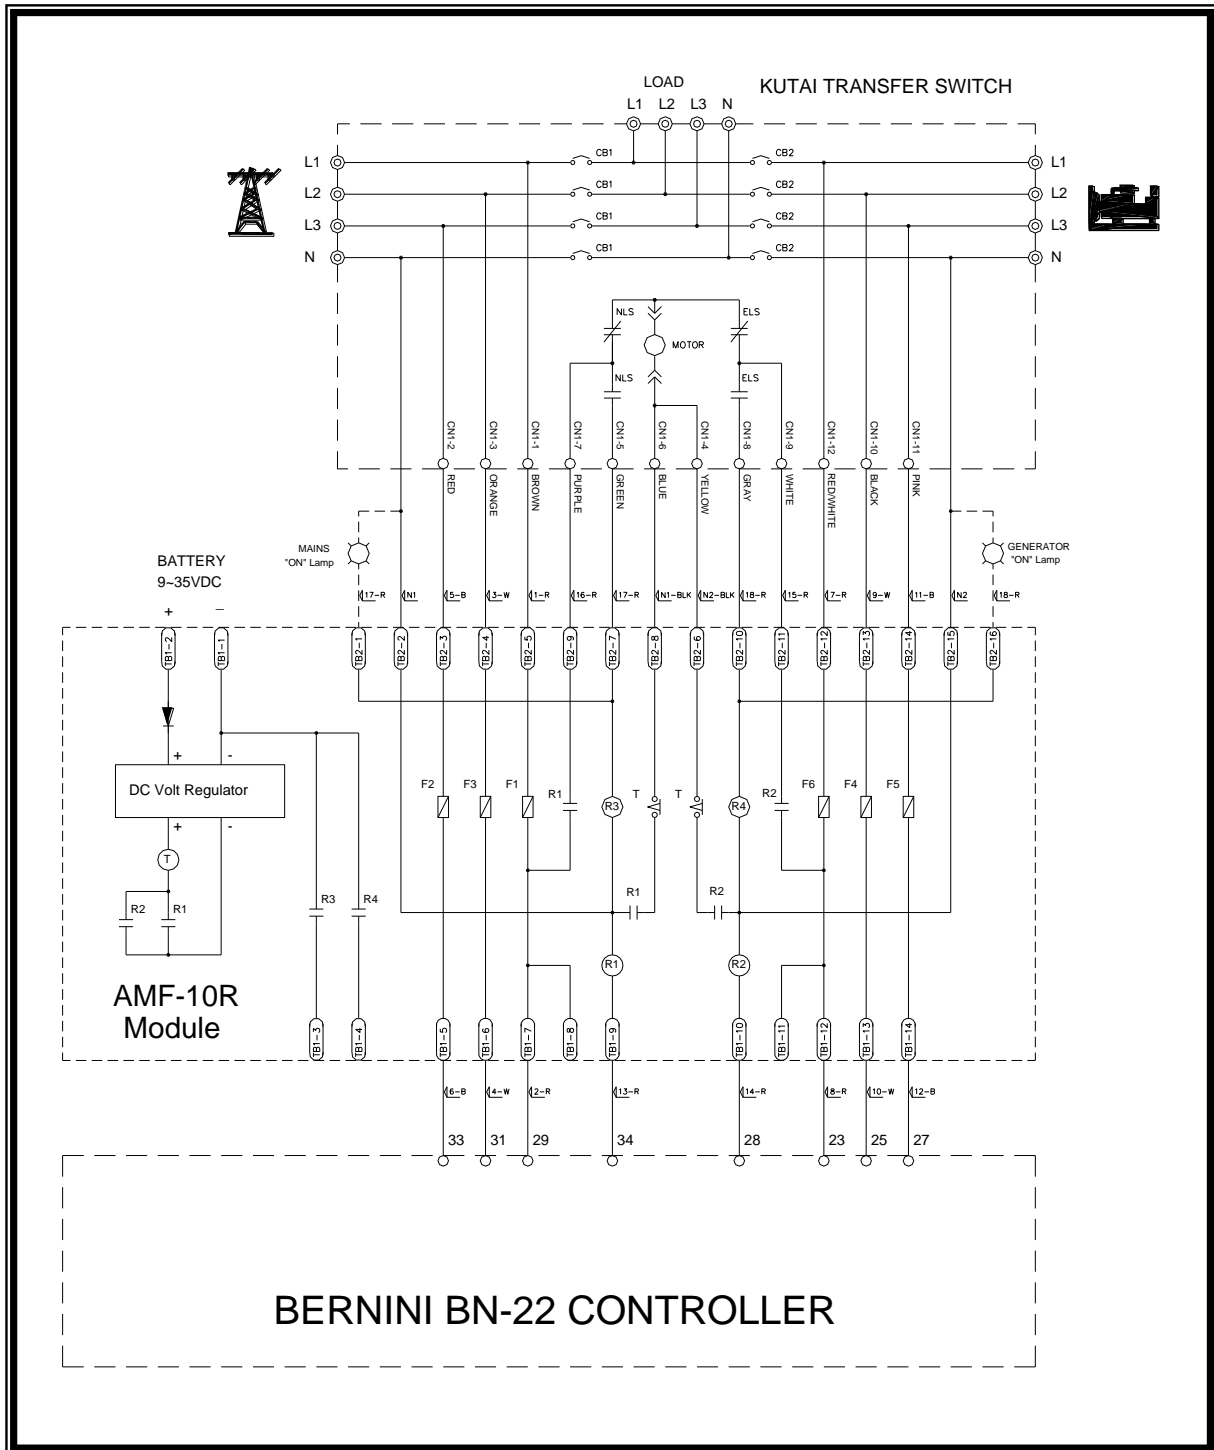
LOAD
L1 L2 L3 N
KUTAI TRANSFER SWITCH

L1
L2
L3
N

CB1 CB1 CB1 CB1
CB2 CB2 CB2 CB2

L1
L2
L3
N

NLS
NLS
MOTOR
ELS
ELS

CN1-2 CN1-3 CN1-1 CN1-7 CN1-5 CN1-6 CN1-4 CN1-8 CN1-9 CN1-12 CN1-10 CN1-11

RED ORANGE BROWN PURPLE GREEN BLUE YELLOW GRAY WHITE RED/WHITE BLACK PINK

MAINS "ON" Lamp
GENERATOR "ON" Lamp

BATTERY
9~35VDC
+ –

17-R N1 5-B 3-W 1-R 16-R 17-R N1-BLK N2-BLK 18-R 15-R 7-R 9-W 11-B N2 18-R

TB1-2 TB1-1
TB2-1 TB2-2 TB2-3 TB2-4 TB2-5 TB2-9 TB2-7 TB2-8 TB2-6 TB2-10 TB2-11 TB2-12 TB2-13 TB2-14 TB2-15 TB2-16

+ -
DC Volt Regulator
+ -
T
R2 R1
R3 R4

F2 F3 F1 R1 R3 T T R4 R2 F6 F4 F5
R1 R2
R1 R2

AMF-10R
Module

TB1-3 TB1-4 TB1-5 TB1-6 TB1-7 TB1-8 TB1-9 TB1-10 TB1-11 TB1-12 TB1-13 TB1-14

6-B 4-W 2-R 13-R 14-R 8-R 10-W 12-B

33 31 29 34 28 23 25 27

BERNINI BN-22 CONTROLLER